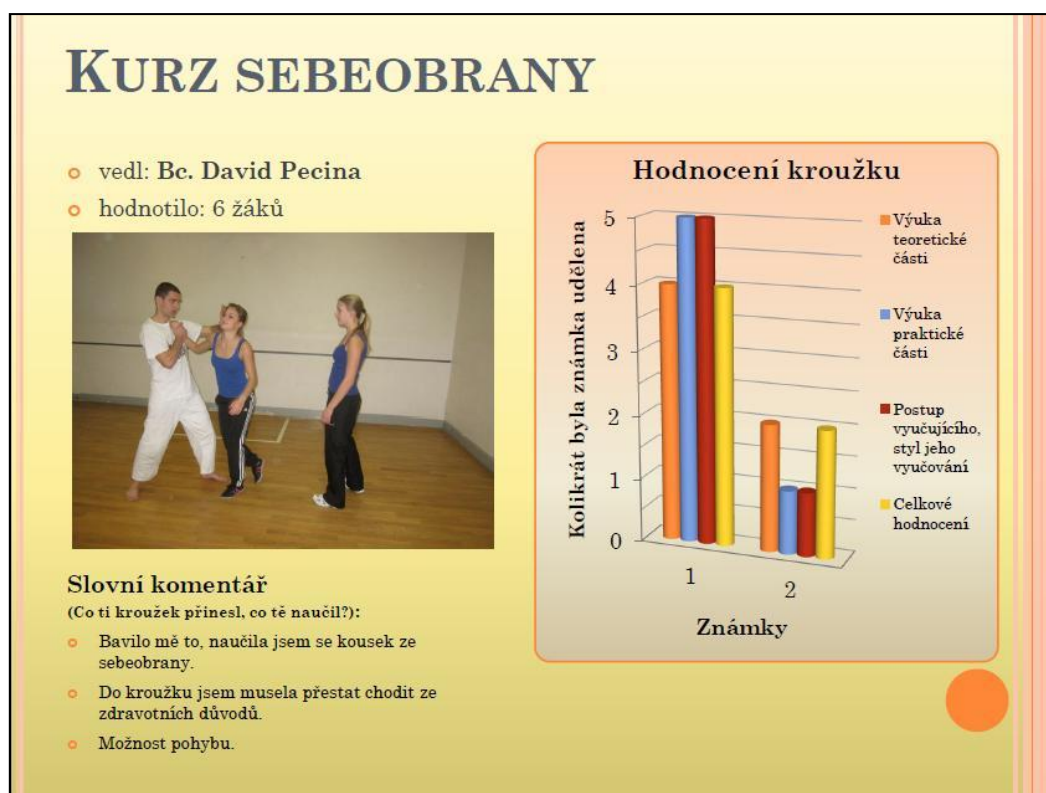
KURZ SEBEOBRANY

vedl: Bc. David Pecina

hodnotilo: 6 žáků

Slovní komentář
(Co ti kroužek přinesl, co tě naučil?):

Bavilo mě to, naučila jsem se kousek ze sebeobrany.

Do kroužku jsem musela přestat chodit ze zdravotních důvodů.

Možnost pohybu.

Hodnocení kroužku

Kolikrát byla známka udělena

5
4
3
2
1
0

1
2

Známky

Výuka teoretické části

Výuka praktické části

Postup vyučujícího, styl jeho vyučování

Celkové hodnocení